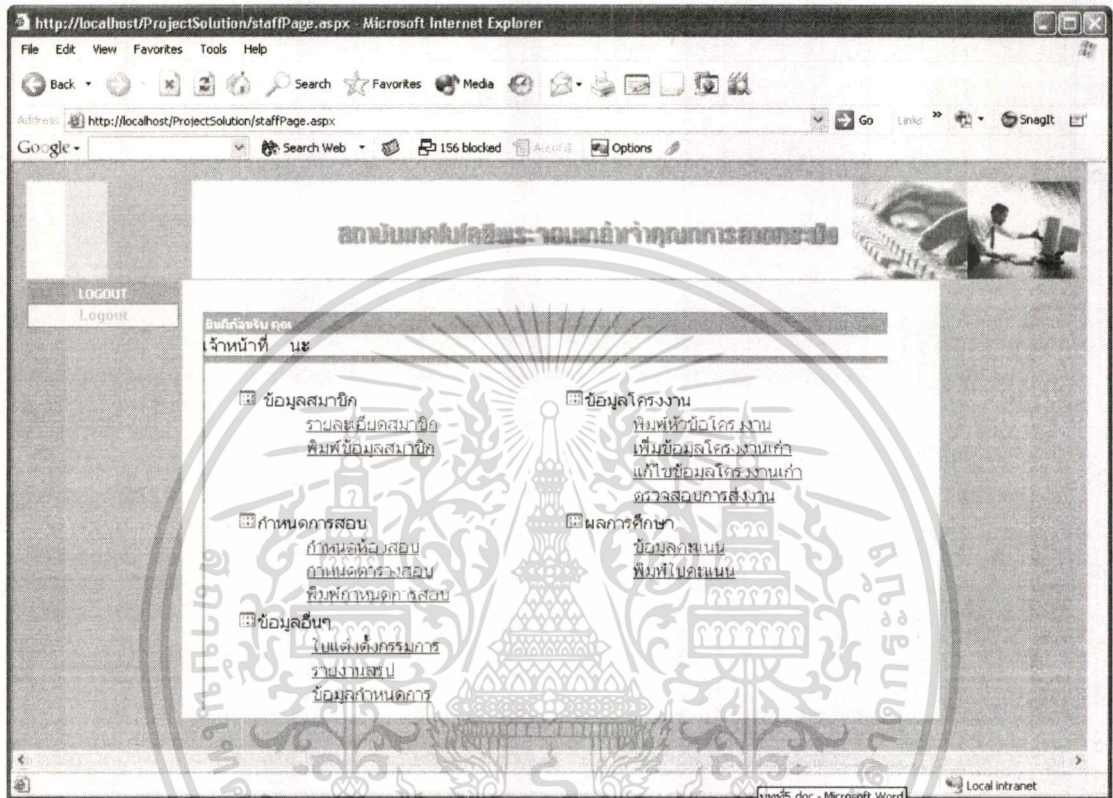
http://localhost/ProjectSolution/staffPage.aspx - Microsoft Internet Explorer

File Edit View Favorites Tools Help

Back Search Favorites Media

Address http://localhost/ProjectSolution/staffPage.aspx Go Links SnagIt

Google - Search Web 156 blocked AutoFill Options

สถาบันเทคโนโลยีพระจอมเกล้าเจ้าคุณทหารลาดกระบัง

LOGOUT
Logout

ยินดีต้อนรับ คุณ
เจ้าหน้าที่ นะ

ข้อมูลสมาชิก
รายละเอียดสมาชิก
พิมพ์ข้อมูลสมาชิก

ข้อมูลโครงงาน
พิมพ์หัวข้อโครงงาน
เพิ่มข้อมูลโครงงานเก่า
แก้ไขข้อมูลโครงงานเก่า
ตรวจสอบการส่งงาน

กำหนดการสอบ
กำหนดห้องสอบ
กำหนดตารางสอบ
พิมพ์กำหนดการสอบ

ผลการศึกษา
ข้อมูลคะแนน
พิมพ์ใบคะแนน

ข้อมูลอื่นๆ
ใบแต่งตั้งกรรมการ
รายงานสรุป
ข้อมูลกำหนดการ

Local intranet